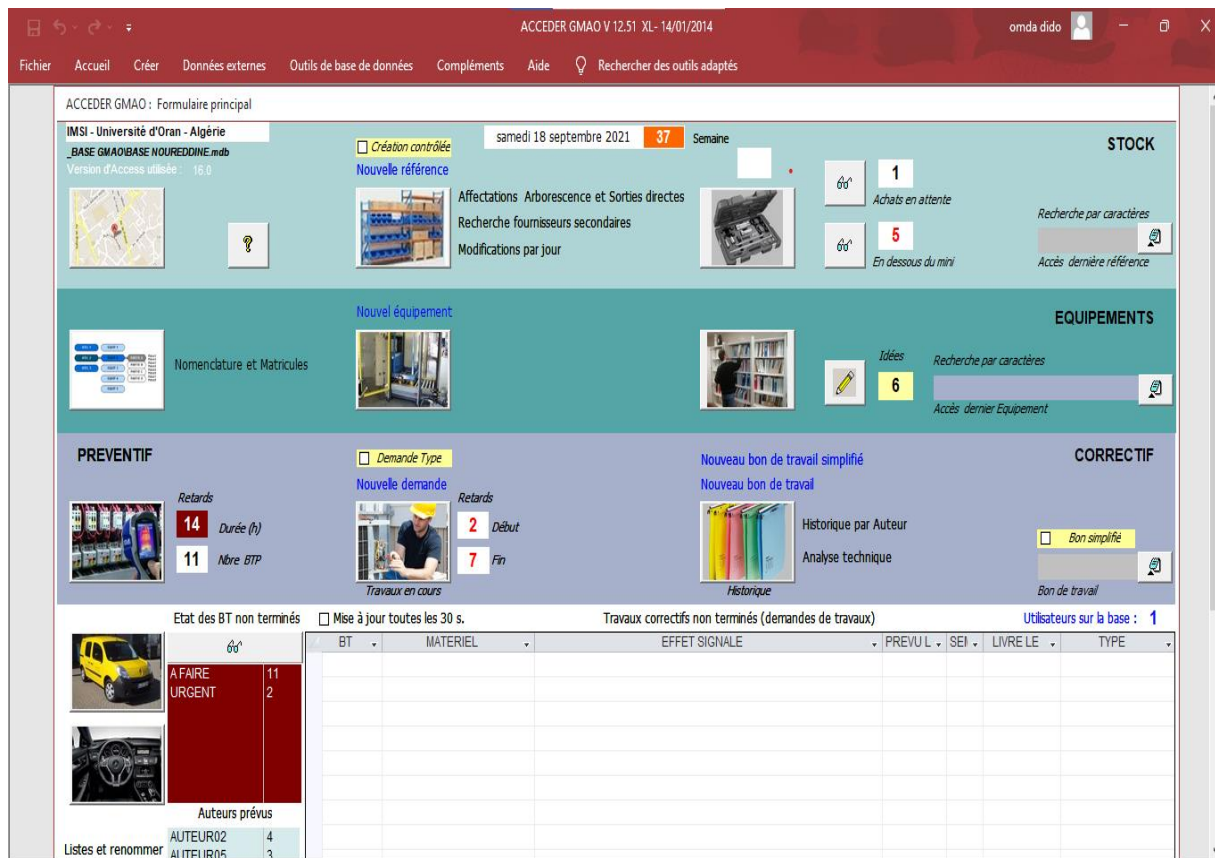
ACCEDER GMAO V 12.51 XL- 14/01/2014

omda dido

Fichier Accueil Créer Données externes Outils de base de données Compléments Aide Rechercher des outils adaptés

ACCEDER GMAO : Formulaire principal

IMSI - Université d'Oran - Algérie
_BASE GMAO\BASE NOUREDDINE.mdb
Version d'Access utilisée : 16.0

Création contrôlée
Nouvelle référence

samedi 18 septembre 2021 37 Semaine

STOCK

Affectations Arborescence et Sorties directes
Recherche fournisseurs secondaires
Modifications par jour

1
Achats en attente

5
En dessous du mini

Recherche par caractères
Accès dernière référence

?

Nouvel équipement

EQUIPEMENTS

Nomenclature et Matricules

Idées
6

Recherche par caractères
Accès dernier Equipement

PREVENTIF

Demande Type
Nouvelle demande

Nouveau bon de travail simplifié
Nouveau bon de travail

CORRECTIF

Retards
14 Durée (h)
11 Nbre BTP

Retards
2 Début
7 Fin
Travaux en cours

Historique par Auteur
Analyse technique
Historique

Bon simplifié
Bon de travail

Etat des BT non terminés
Mise à jour toutes les 30 s.
Travaux correctifs non terminés (demandes de travaux)
Utilisateurs sur la base : 1

| A FAIRE | 11 |
|---|---|
| URGENT | 2 |

| BT | MATERIEL | EFFET SIGNALE | PREVU L | SEM | LIVRE LE | TYPE |
|---|---|---|---|---|---|---|

Auteurs prévus

| AUTEUR02 | 4 |
|---|---|
| AUTEUR05 | 3 |

Listes et renommer